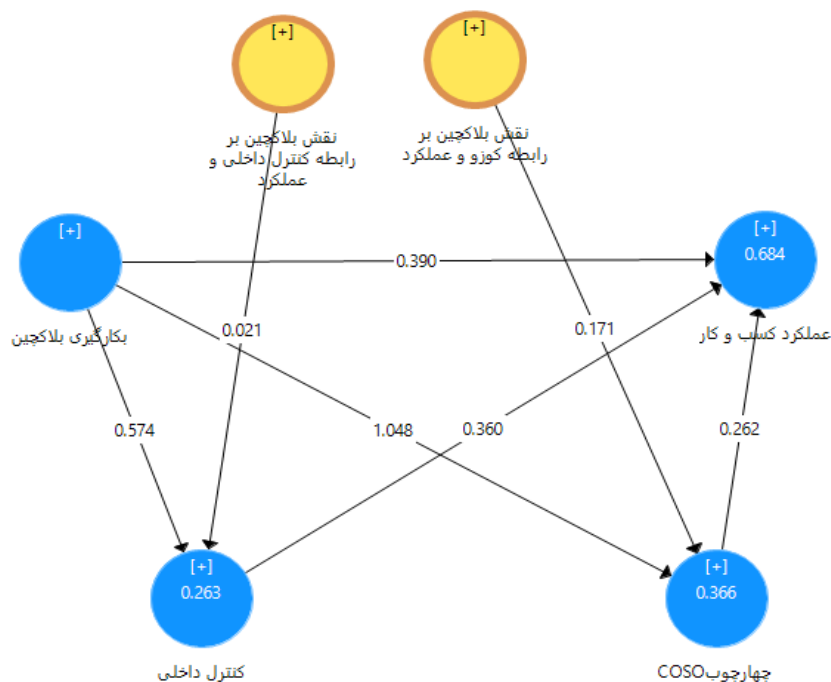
[+]
نقش بلاکچین بر رابطه کنترل داخلی و عملکرد

[+]
نقش بلاکچین بر رابطه کوزو و عملکرد

[+]
بکارگیری بلاکچین

0.390

[+]
0.684
عملکرد کسب و کار

0.021

0.171

0.574

1.048

0.360

0.262

[+]
0.263
کنترل داخلی

[+]
0.366
چهارچوبCOSO